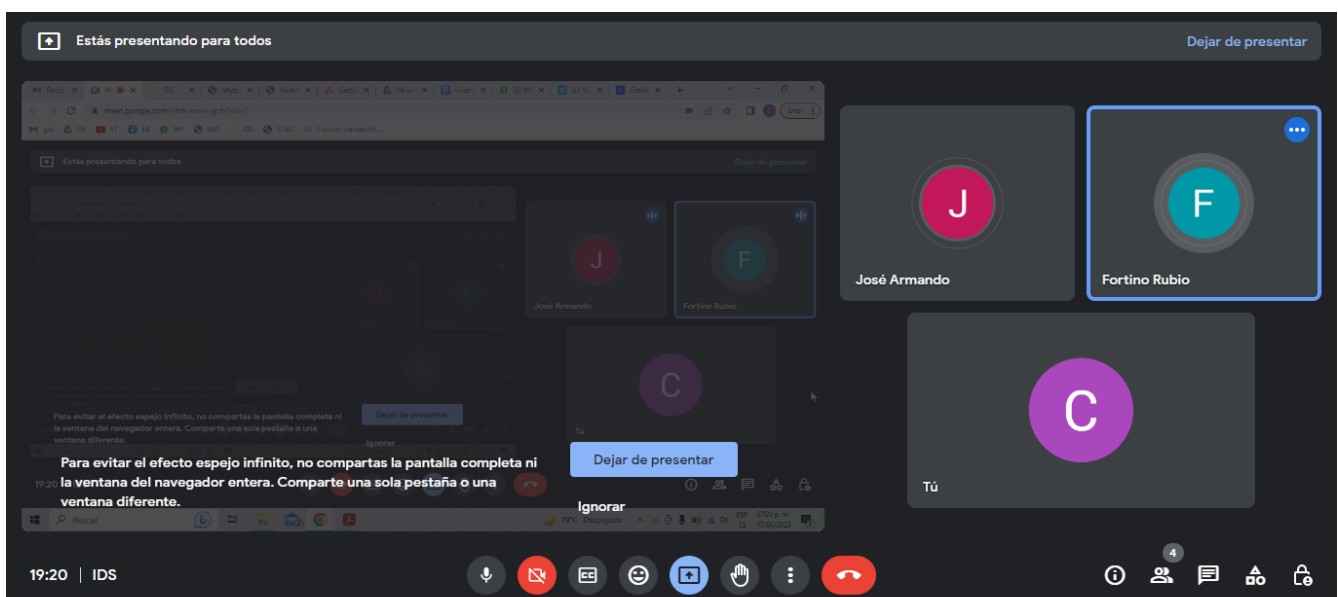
Estás presentando para todos

Dejar de presentar

meet.google.com

Estás presentando para todos

Dejar de presentar

J

José Armando

F

Fortino Rubio

C

Tú

Para evitar el efecto espejo infinito, no compartas la pantalla completa ni la ventana del navegador entera. Comparte una sola pestaña o una ventana diferente.

Dejar de presentar

Ignorar

19:20

Buscar

19°C Despejado

ESP

J

José Armando

F

Fortino Rubio

C

Tú

Para evitar el efecto espejo infinito, no compartas la pantalla completa ni la ventana del navegador entera. Comparte una sola pestaña o una ventana diferente.

Dejar de presentar

Ignorar

19:20 | IDS

4